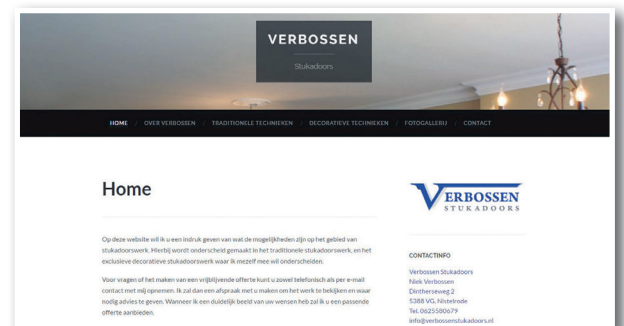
VERBOSSEN

Stukadoors

HOME / OVER VERBOSSEN / TRADITIONELE TECHNIEKEN / DECORATIEVE TECHNIEKEN / FOTOGALLERIJ / CONTACT

Home

Op deze website wil ik u een indruk geven van wat de mogelijkheden zijn op het gebied van stukadoorswerk. Hierbij wordt onderscheid gemaakt in het traditionele stukadoorswerk, en het exclusieve decoratieve stukadoorswerk waar ik mezelf mee wil onderscheiden.

Voor vragen of het maken van een vrijblijvende offerte kunt u zowel telefonisch als per e-mail contact met mij opnemen. Ik zal dan een afspraak met u maken om het werk te bekijken en waar nodig advies te geven. Wanneer ik een duidelijk beeld van uw wensen heb zal ik u een passende offerte aanbieden.

VERBOSSEN
STUKADOORS

CONTACTINFO

Verbossen Stukadoors
Niek Verbossen
Dintherseweg 2
5388 VG, Nistelrode
Tel. 0625580679
info@verbossenstukadoors.nl